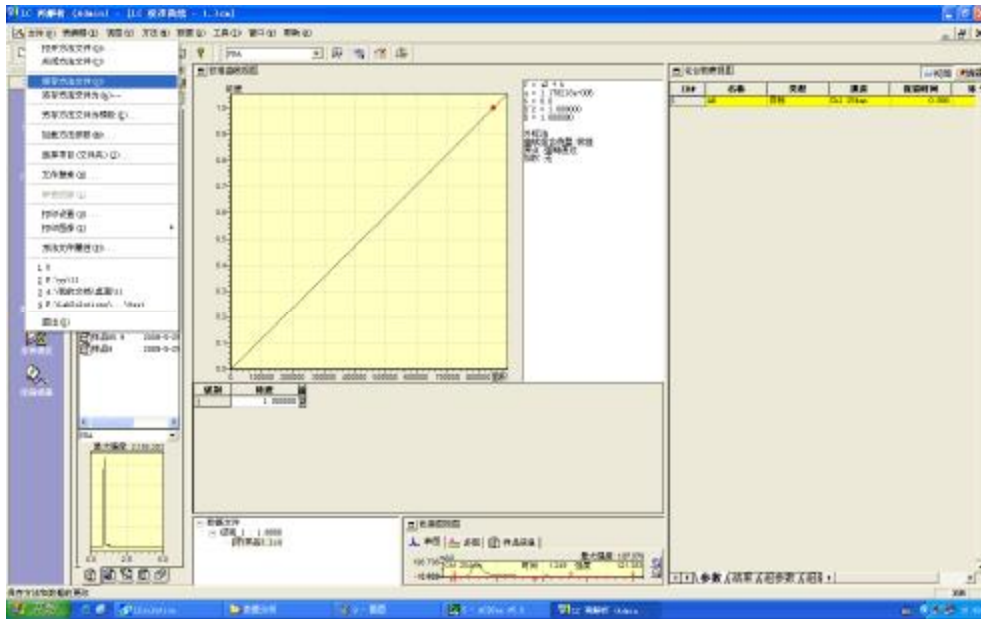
LC 再解析 (Admin) - [LC 校准曲线 - 1.lcm]

文件(F) 再解析(A) 视图(V) 方法(M) 报告(R) 工具(T) 窗口(W) 帮助(H)

打开方法文件(O)...
关闭方法文件(C)
保存方法文件(S)
另存方法文件为(A)...
另存方法文件为模板(E)...
加载方法参数(M)...
报表导出(文件夹)(E)...
文件搜索(U)...
打印设置(R)...
打印预览(V)
系统文件属性(I)...
1 1
2 F:\yali1\
3 C:\我的文档\桌面\1
4 F:\LabSolutions\...\Test
退出(X)

PDA

校准曲线视图

面积

浓度

等级 | 浓度
1 | 1.000000

数据文件
样品1

化合物表视图
ID# | 名称 | 类型 | 通道 | 保留时间
1 | | 目标 | | 0.000

参数 / 结果 / 组参数 / 组